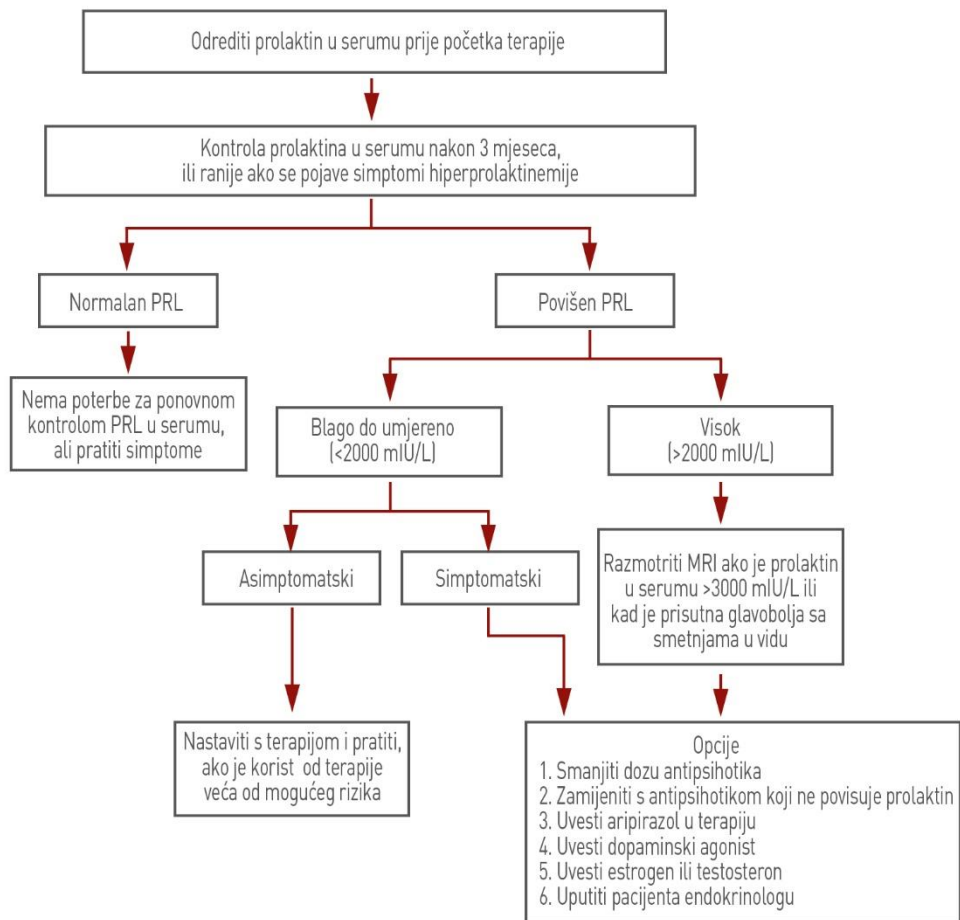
Odrediti prolaktin u serumu prije početka terapije

Kontrola prolaktina u serumu nakon 3 mjeseca, ili ranije ako se pojave simptomi hiperprolaktinemije

Normalan PRL

Povišen PRL

Nema potrebe za ponovnom kontrolom PRL u serumu, ali pratiti simptome

Blago do umjereno (<2000 mIU/L)

Visok (>2000 mIU/L)

Asimptomatski

Simptomatski

Razmotriti MRI ako je prolaktin u serumu >3000 mIU/L ili kad je prisutna glavobolja sa smetnjama u vidu

Nastaviti s terapijom i pratiti, ako je korist od terapije veća od mogućeg rizika

Opcije
1. Smanjiti dozu antipsihotika
2. Zamijeniti s antipsihotikom koji ne povisuje prolaktin
3. Uvesti aripirazol u terapiju
4. Uvesti dopaminski agonist
5. Uvesti estrogen ili testosteron
6. Uputiti pacijenta endokrinologu